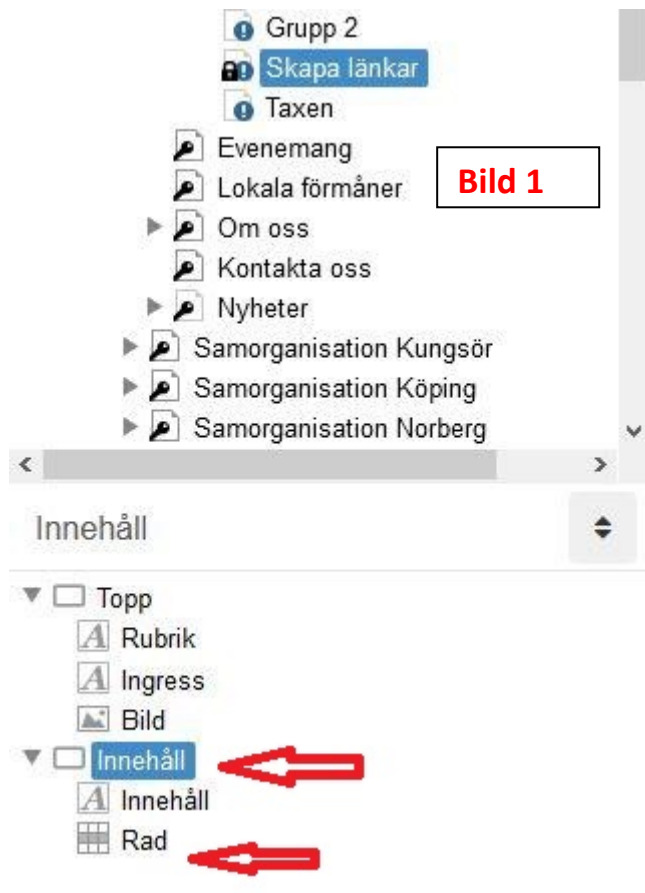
Grupp 2
Skapa länkar
Taxen
Evenemang
Lokala förmåner
Om oss
Kontakta oss
Nyheter
Samorganisation Kungsör
Samorganisation Köping
Samorganisation Norberg

Bild 1

Innehåll

Topp
Rubrik
Ingress
Bild
Innehåll
Innehåll
Rad